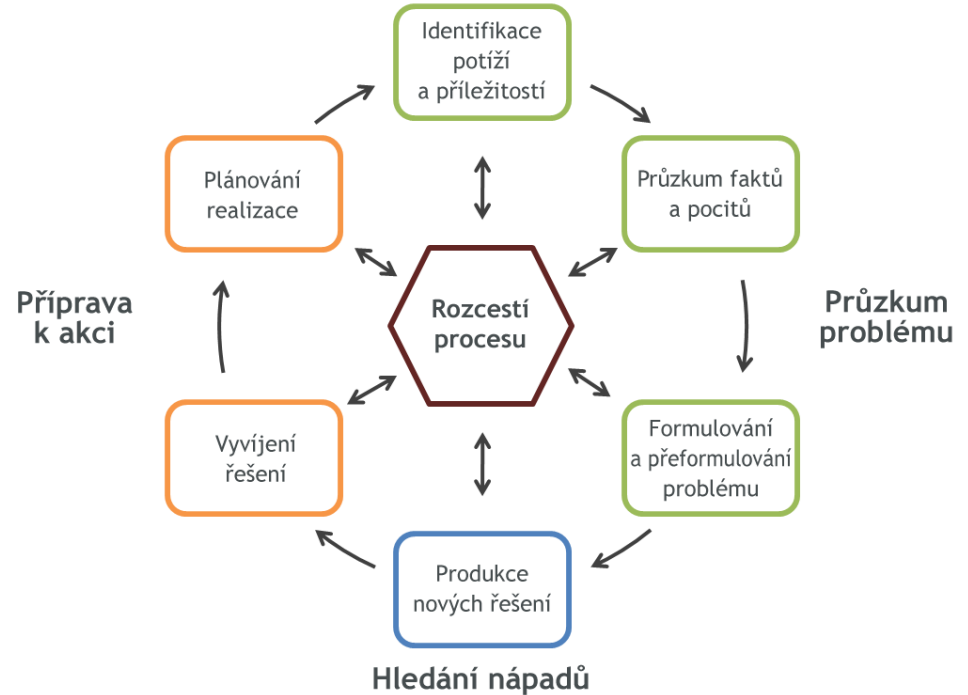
Identifikace potíží a příležitostí

Plánování realizace

Průzkum faktů a pocitů

Příprava k akci

Rozcestí procesu

Průzkum problému

Vyvíjení řešení

Formulování a přeformulování problému

Produkce nových řešení

Hledání nápadů